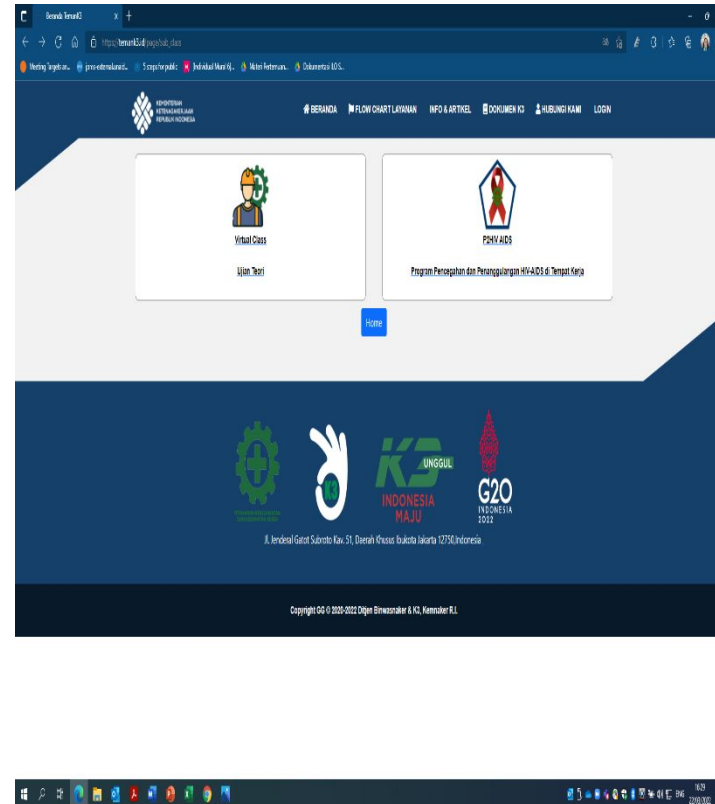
Beranda TemanK3

https://temank3.id/page/sub_class

Meeting Targets an... | jpro-eternakerd... | 5 steps for public | Individual Mural Kj... | Materi Pertemuan... | Dokumentasi K3 S...

KEMENTERIAN KETENAGAKERJAAN REPUBLIK INDONESIA

BERANDA | FLOW CHART LAYANAN | INFO & ARTIKEL | DOKUMEN K3 | HUBUNGI KAMI | LOGIN

Virtual Class

Ujian Teori

P2HIV AIDS

Program Pencegahan dan Penanggulangan HIV-AIDS di Tempat Kerja

Home

K3 UNGGUL INDONESIA MAJU

G20 INDONESIA 2022

Jl. Jenderal Gatot Subroto Kav. 51, Daerah Khusus Ibukota Jakarta 12750,Indonesia

Copyright GG © 2020-2022 Ditjen Binwasnaker & K3, Kemnaker R.I.

ENG 16:29 22/08/2022